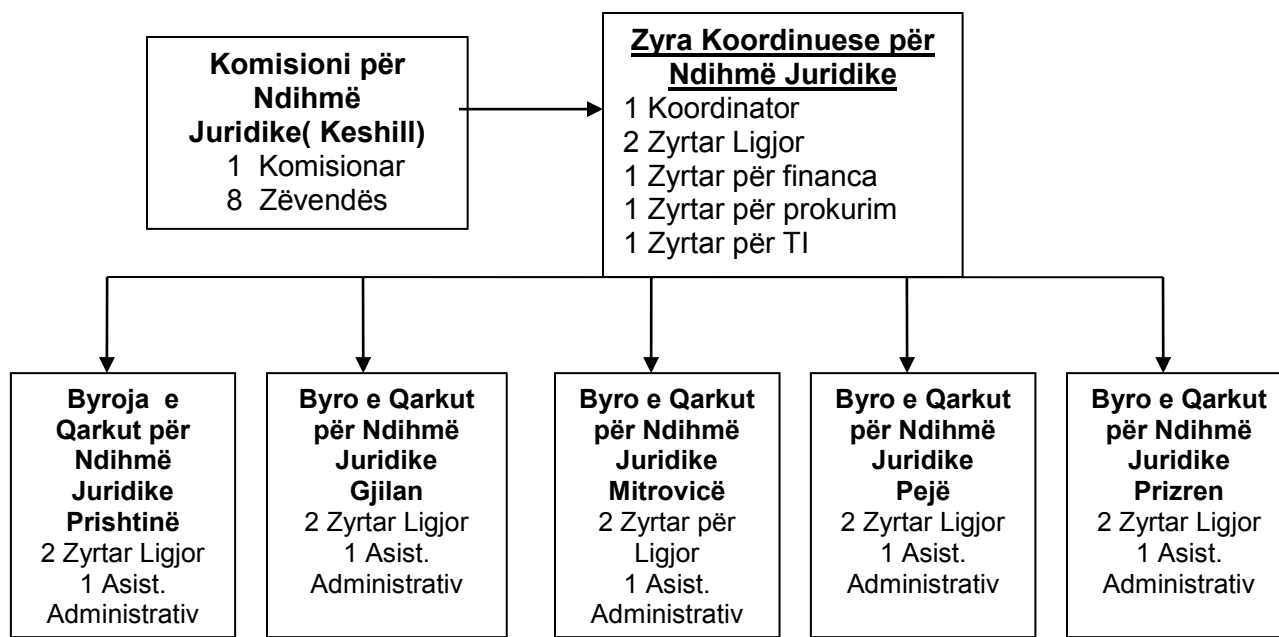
Komisioni për Ndihmë Juridike( Keshill)
1 Komisionar
8 Zëvendës

Zyra Koordinuese për Ndihmë Juridike
1 Koordinator
2 Zyrtar Ligjor
1 Zyrtar për financa
1 Zyrtar për prokurim
1 Zyrtar për TI

Byroja e Qarkut për Ndihmë Juridike Prishtinë
2 Zyrtar Ligjor
1 Asist. Administrativ

Byro e Qarkut për Ndihmë Juridike Gjilan
2 Zyrtar Ligjor
1 Asist. Administrativ

Byro e Qarkut për Ndihmë Juridike Mitrovicë
2 Zyrtar për Ligjor
1 Asist. Administrativ

Byro e Qarkut për Ndihmë Juridike Pejë
2 Zyrtar Ligjor
1 Asist. Administrativ

Byro e Qarkut për Ndihmë Juridike Prizren
2 Zyrtar Ligjor
1 Asist. Administrativ